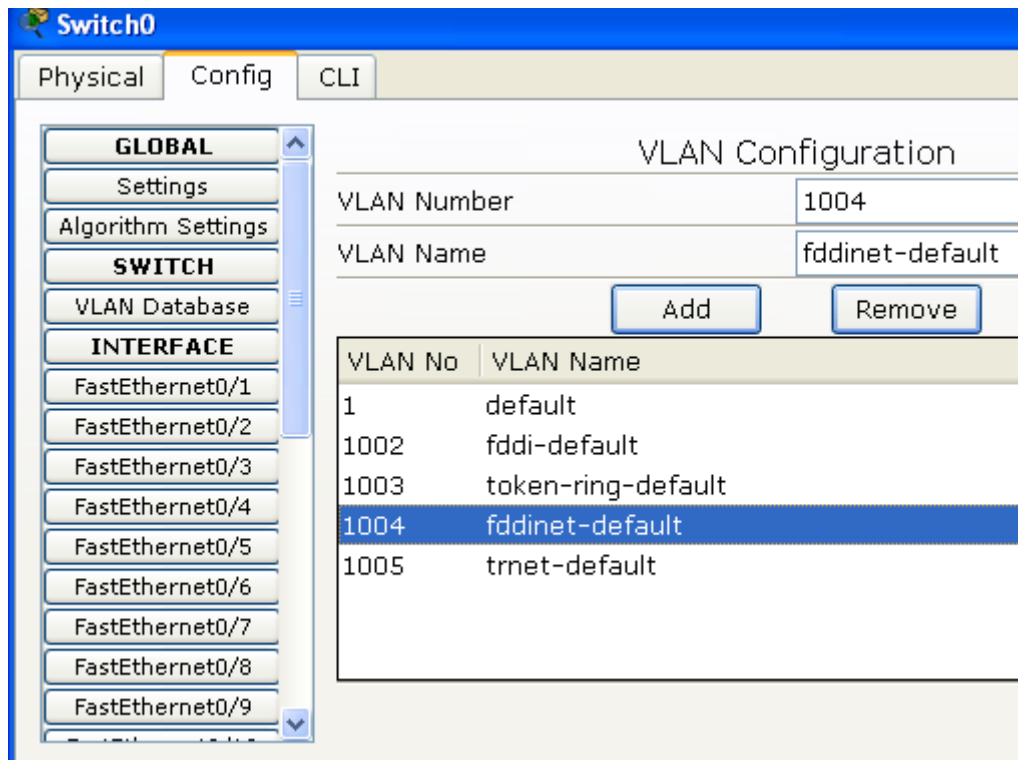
Switch0

Physical Config CLI

GLOBAL
Settings
Algorithm Settings
SWITCH
VLAN Database
INTERFACE
FastEthernet0/1
FastEthernet0/2
FastEthernet0/3
FastEthernet0/4
FastEthernet0/5
FastEthernet0/6
FastEthernet0/7
FastEthernet0/8
FastEthernet0/9
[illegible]

VLAN Configuration

VLAN Number 1004
VLAN Name fddinet-default

Add Remove

| VLAN No | VLAN Name |
|---|---|
| 1 | default |
| 1002 | fddi-default |
| 1003 | token-ring-default |
| 1004 | fddinet-default |
| 1005 | trnet-default |